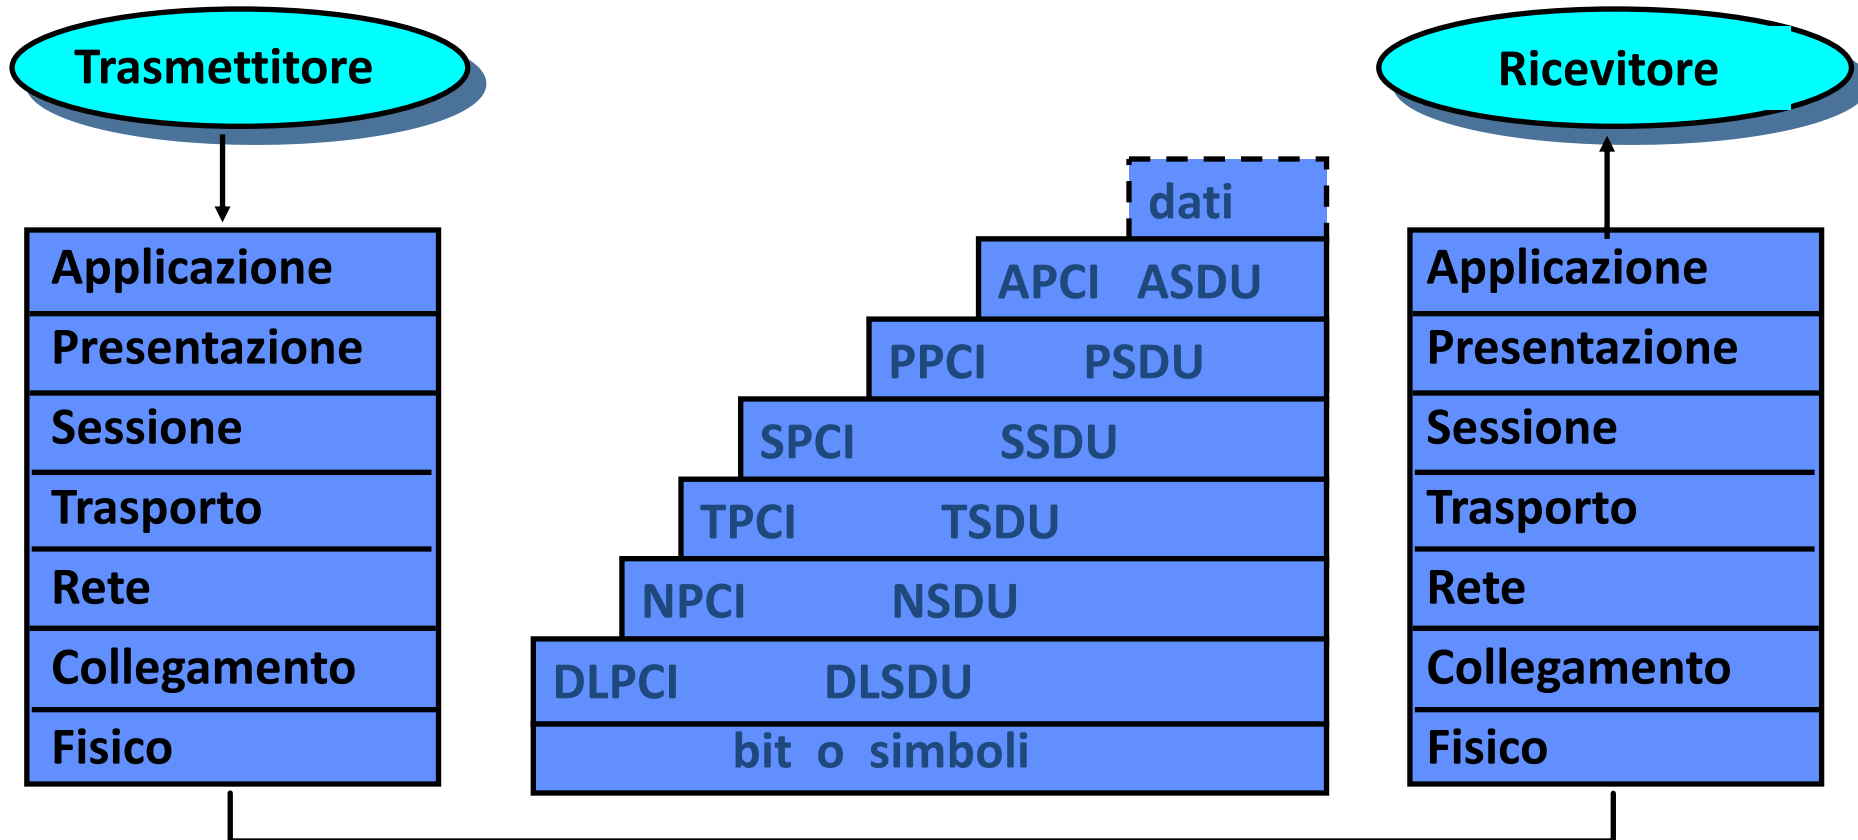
Trasmettitore

Applicazione
Presentazione
Sessione
Trasporto
Rete
Collegamento
Fisico

dati
APCI ASDU
PPCI PSDU
SPCI SSDU
TPCI TSDU
NPCI NSDU
DLPCI DLSDU
bit o simboli

Ricevitore

Applicazione
Presentazione
Sessione
Trasporto
Rete
Collegamento
Fisico